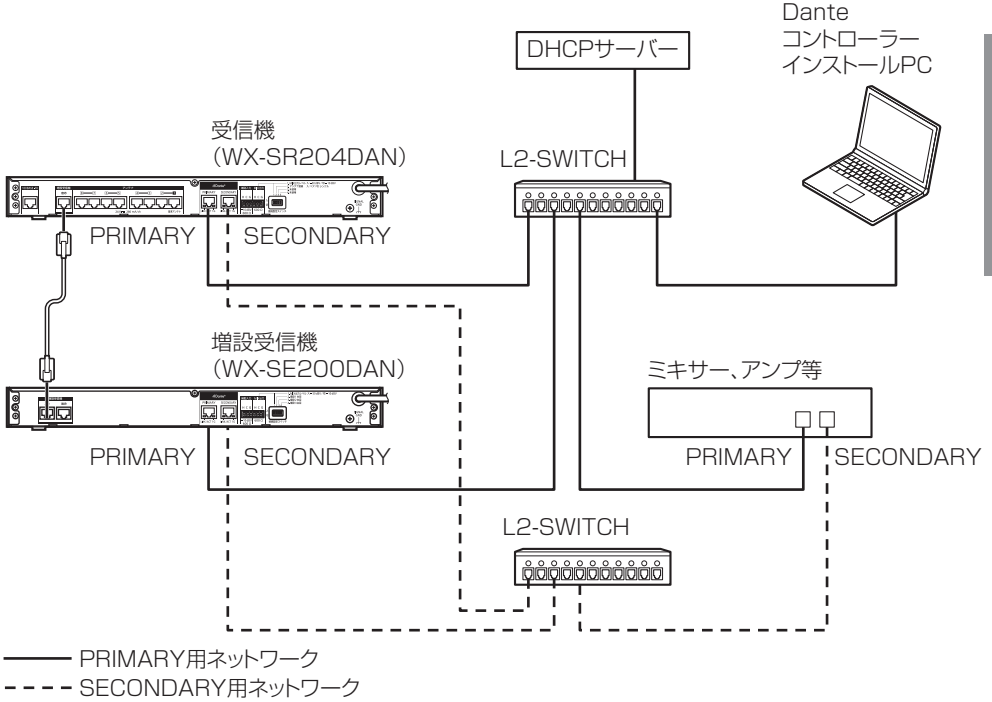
Dante
コントローラー
インストールPC

DHCPサーバー

受信機
(WX-SR204DAN)

L2-SWITCH

PRIMARY SECONDARY

増設受信機
(WX-SE200DAN)

ミキサー、アンプ等

PRIMARY SECONDARY

PRIMARY SECONDARY

L2-SWITCH

PRIMARY用ネットワーク
SECONDARY用ネットワーク